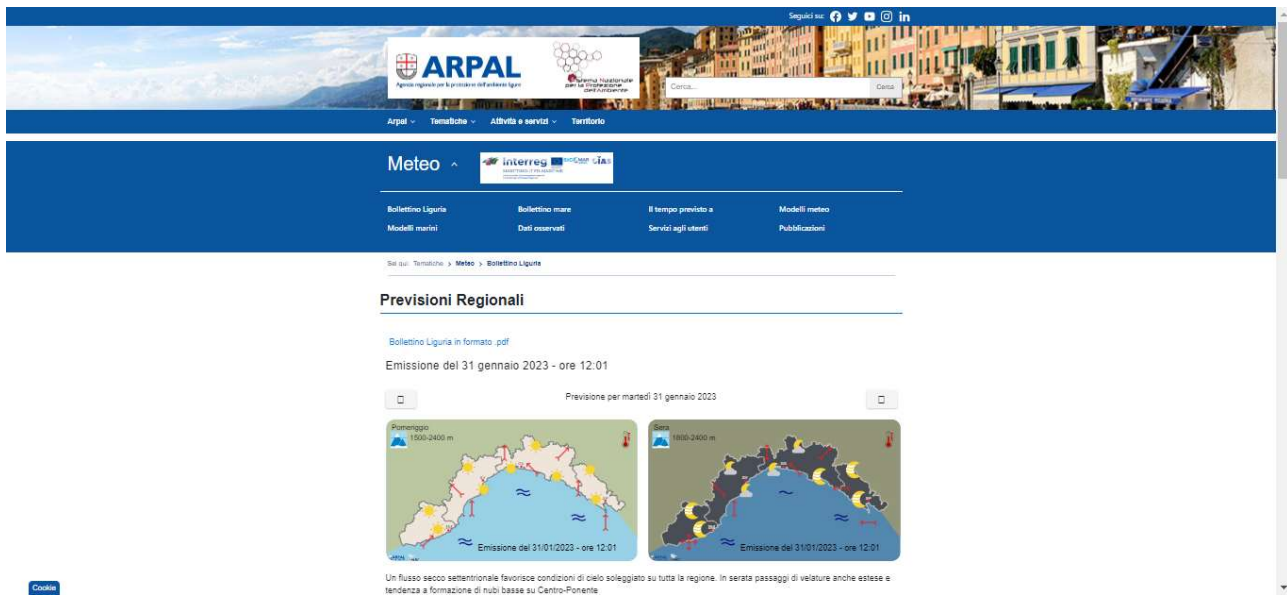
Seguici su:

ARPAL
Agenzia regionale per la protezione dell'ambiente ligure

Sistema Nazionale per la Protezione dell'Ambiente

Cerca...
Cerca

Arpal Tematiche Attività e servizi Territorio

Meteo

interreg

Bollettino Liguria
Bollettino mare
Il tempo previsto a
Modelli meteo
Modelli marini
Dati osservati
Servizi agli utenti
Pubblicazioni

Sei qui: Tematiche > Meteo > Bollettino Liguria

Previsioni Regionali

Bollettino Liguria in formato .pdf

Emissione del 31 gennaio 2023 - ore 12:01

Previsione per martedì 31 gennaio 2023

Pomeriggio
1500-2400 m
Emissione del 31/01/2023 - ore 12:01

Sera
1800-2400 m
Emissione del 31/01/2023 - ore 12:01

Un flusso secco settentrionale favorisce condizioni di cielo soleggiato su tutta la regione. In serata passaggi di velature anche estese e tendenza a formazione di nubi basse su Centro-Ponente

Cookie